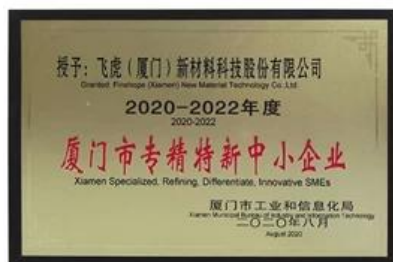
授予：飞虎（厦门）新材料科技股份有限公司
Granted: Finehope (Xiamen) New Material Technology Co.,Ltd.

2020-2022年度
2020-2022

厦门市专精特新中小企业
Xiamen Specialized, Refining, Differentiate, Innovative SMEs

厦门市工业和信息化局
Xiamen Municipal Bureau of Industry and Information Technology
二〇二〇年八月
August 2020